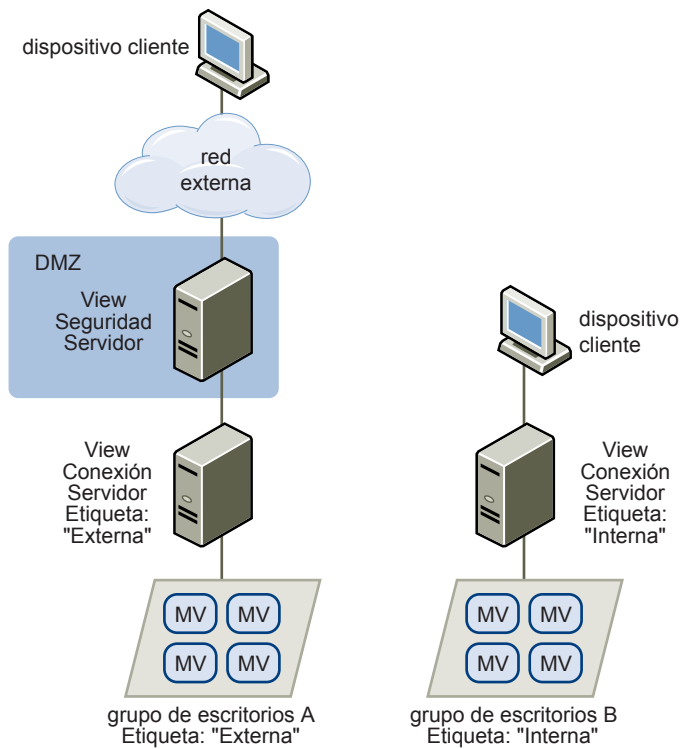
dispositivo cliente

red externa

DMZ

View Seguridad Servidor

View Conexión Servidor Etiqueta: "Externa"

MV MV
MV MV

grupo de escritorios A
Etiqueta: "Externa"

dispositivo cliente

View Conexión Servidor Etiqueta: "Interna"

MV MV
MV MV

grupo de escritorios B
Etiqueta: "Interna"